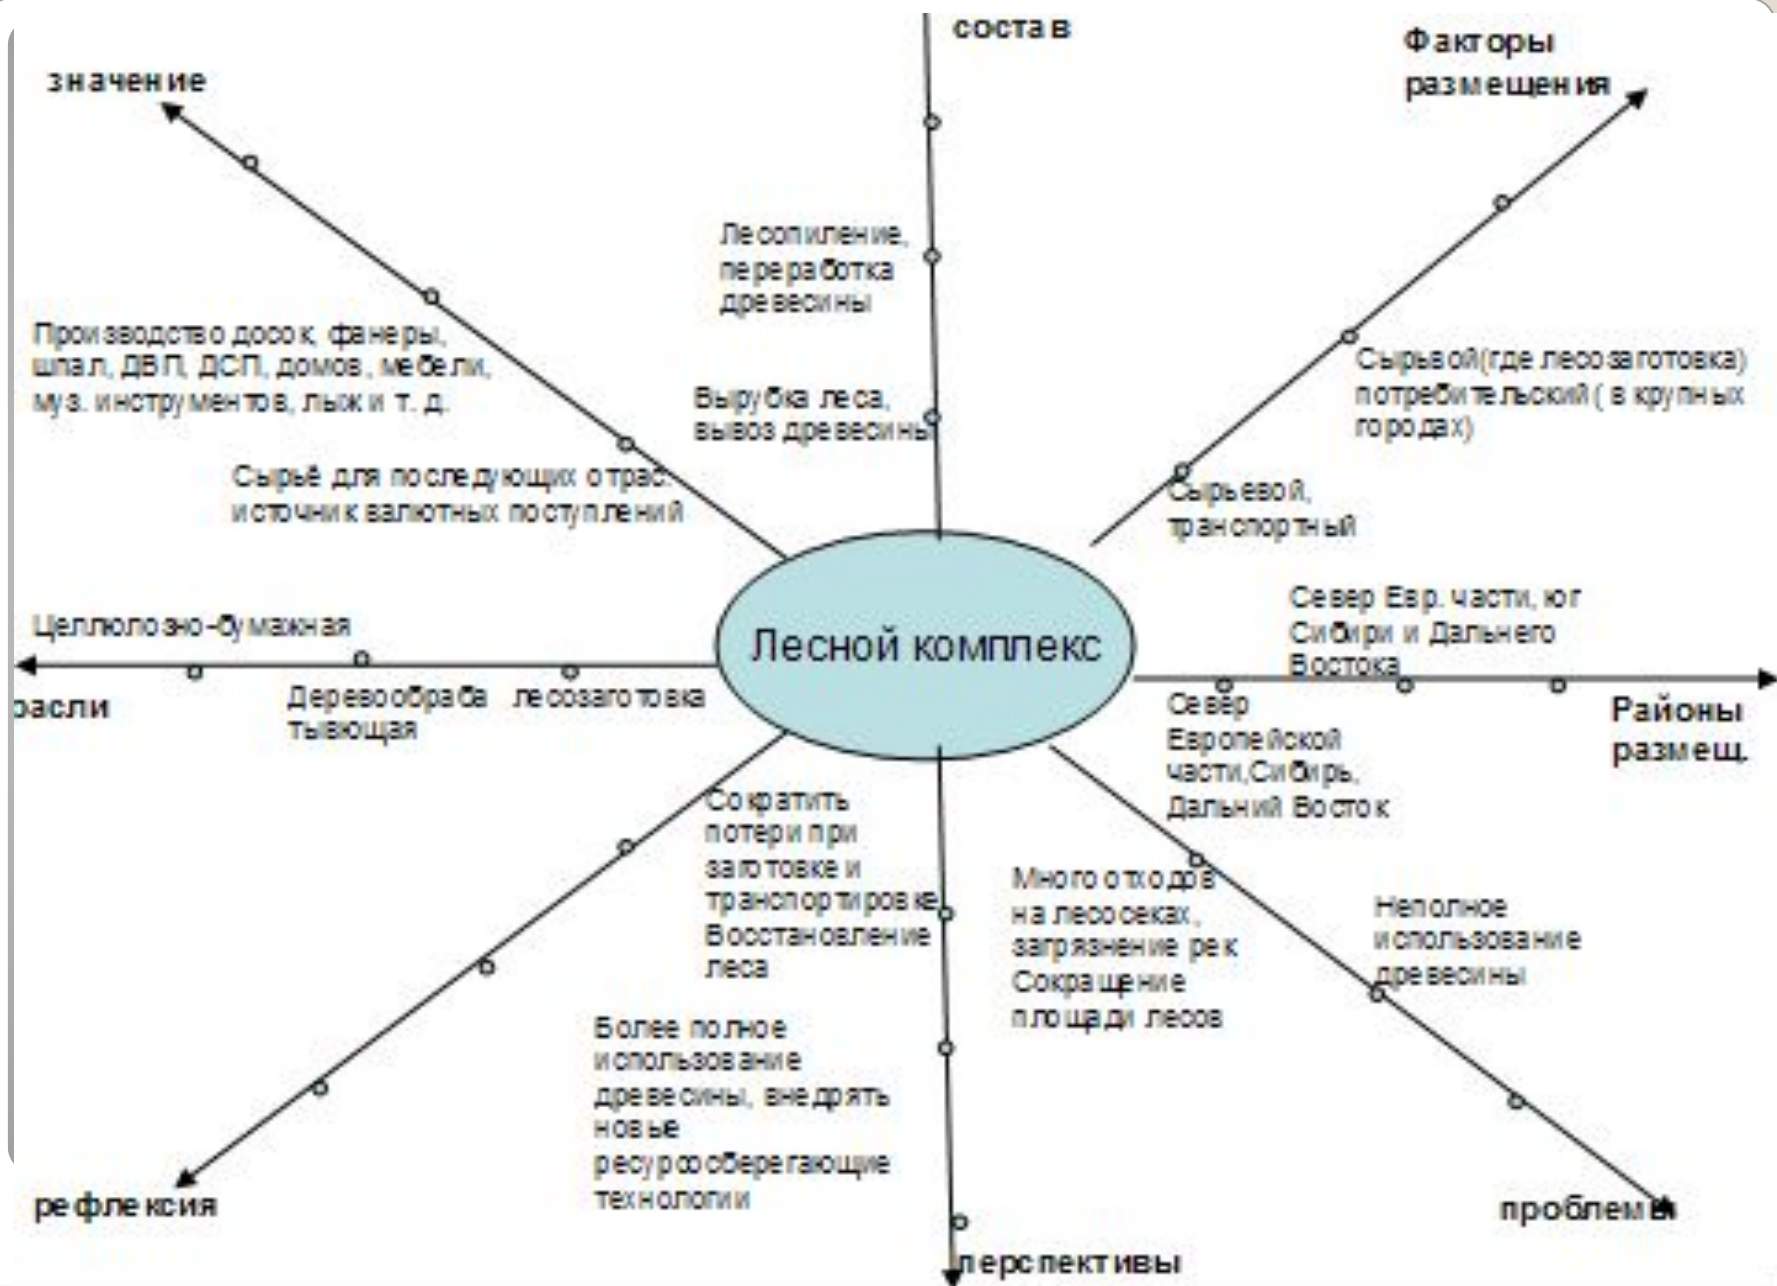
состав

Факторы размещения

значение

Лесопиление, переработка древесины

Производство досок, фанеры, шпал, ДВП, ДСП, домов, мебели, муз. инструментов, лыж и т. д.

Вырубка леса, вывоз древесины

Сырьевой(где лесозаготовка) потребительский ( в крупных городах)

Сырьё для последующих отрас. источник валютных поступлений

Сырьевой, транспортный

Север Евр. части, юг Сибири и Дальнего Востока

Целлюлозно-бумажная

Лесной комплекс

расли

Деревообрабатывающая

лесозаготовка

Север Европейской части,Сибирь, Дальний Восток

Районы размещ.

Сократить потери при заготовке и транспортировке Восстановление леса

Много отходов на лесосеках, загрязнение рек Сокращение площади лесов

Неполное использование древесины

Более полное использование древесины, внедрять новые ресурсосберегающие технологии

рефлексия

проблемы

перспективы